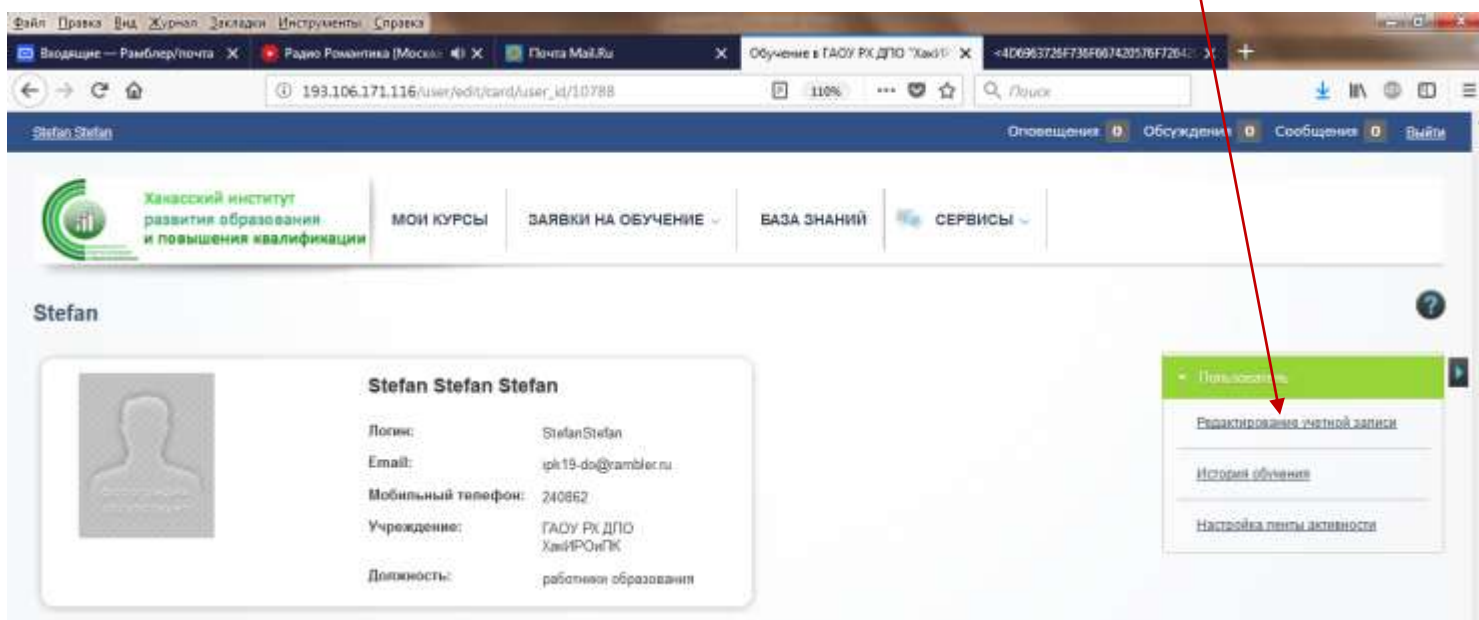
Файл Правка Вид Журнал Закладки Инструменты Справка

Входящие — Рамблер/почта × | Радио Романтика (Моск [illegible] × | Почта Mail.Ru × | Обучение в ГАОУ РХ ДПО "ХакИ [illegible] × | <4D6963726F736F667420576F72642 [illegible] × | +

193.106.171.116/user/edit/card/user_id/10788 | 110% | Поиск

Stefan Stefan | Оповещения 0 | Обсуждения 0 | Сообщения 0 | Выйти

Хакасский институт развития образования и повышения квалификации

МОИ КУРСЫ | ЗАЯВКИ НА ОБУЧЕНИЕ | БАЗА ЗНАНИЙ | СЕРВИСЫ

Stefan

Stefan Stefan Stefan

| | |
|---|---|
| Логин: | StefanStefan |
| Email: | ipk19-do@rambler.ru |
| Мобильный телефон: | 240862 |
| Учреждение: | ГАОУ РХ ДПО ХакИРОиПК |
| Должность: | работники образования |

Пользователь

Редактирование учетной записи

История обучения

Настройка ленты активности